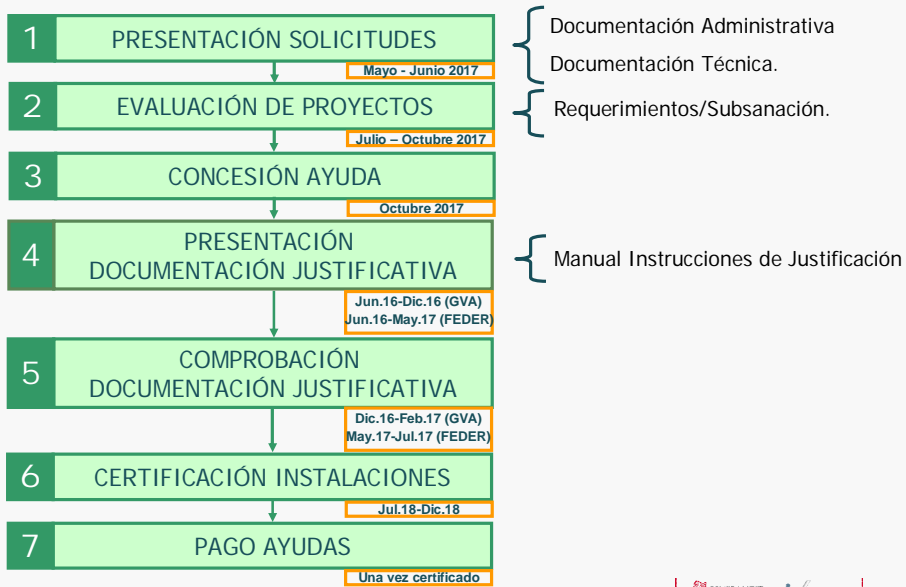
1 PRESENTACIÓN SOLICITUDES

Mayo - Junio 2017

Documentación Administrativa

Documentación Técnica.

2 EVALUACIÓN DE PROYECTOS

Julio – Octubre 2017

Requerimientos/Subsanación.

3 CONCESIÓN AYUDA

Octubre 2017

4 PRESENTACIÓN DOCUMENTACIÓN JUSTIFICATIVA

Jun.16-Dic.16 (GVA)
Jun.16-May.17 (FEDER)

Manual Instrucciones de Justificación

5 COMPROBACIÓN DOCUMENTACIÓN JUSTIFICATIVA

Dic.16-Feb.17 (GVA)
May.17-Jul.17 (FEDER)

6 CERTIFICACIÓN INSTALACIONES

Jul.18-Dic.18

7 PAGO AYUDAS

Una vez certificado